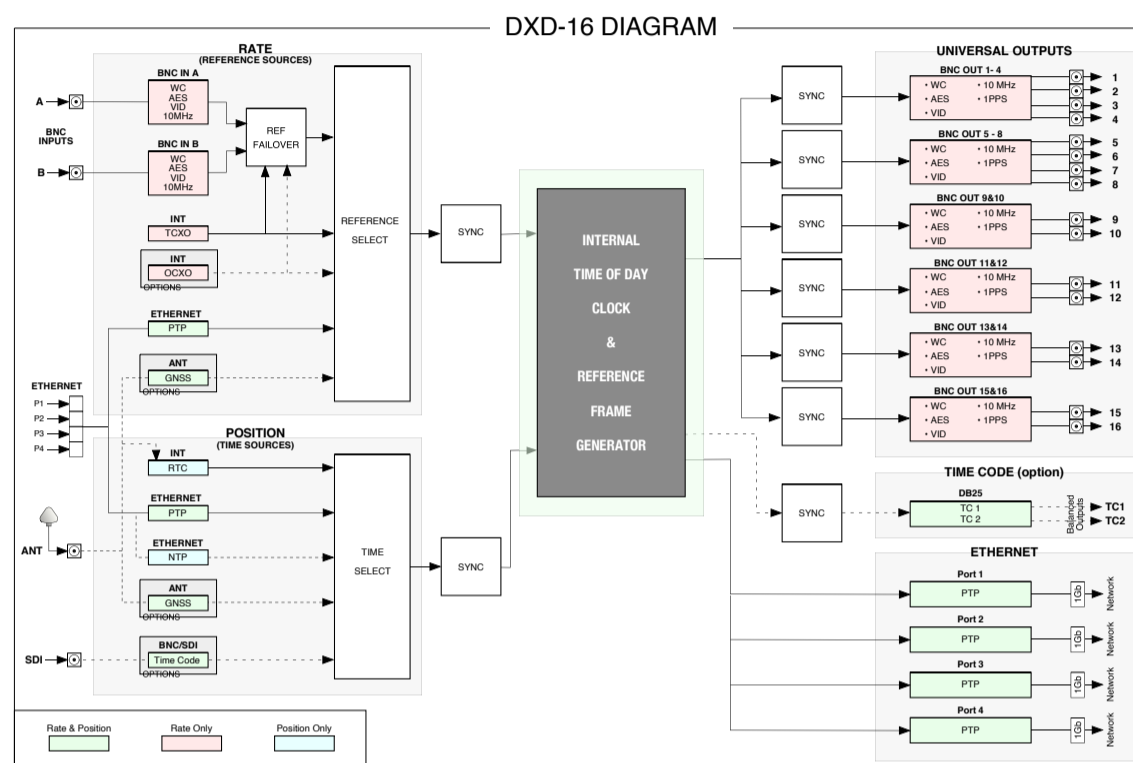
DXD-16 DIAGRAM

RATE
(REFERENCE SOURCES)

A
BNC INPUTS
B

BNC IN A
WC
AES
VID
10MHz

BNC IN B
WC
AES
VID
10MHz

REF FAILOVER

INT
TCXO

INT
OCXO
OPTIONS

ETHERNET
PTP

ANT
GNSS
OPTIONS

REFERENCE SELECT

SYNC

ETHERNET
P1
P2
P3
P4

POSITION
(TIME SOURCES)

INT
RTC

ETHERNET
PTP

ETHERNET
NTP

ANT
GNSS
OPTIONS

BNC/SDI
Time Code
OPTIONS

ANT
SDI

TIME SELECT

SYNC

INTERNAL
TIME OF DAY
CLOCK
&
REFERENCE
FRAME
GENERATOR

UNIVERSAL OUTPUTS

SYNC
BNC OUT 1- 4
• WC • 10 MHz
• AES • 1PPS
• VID
1
2
3
4

SYNC
BNC OUT 5 - 8
• WC • 10 MHz
• AES • 1PPS
• VID
5
6
7
8

SYNC
BNC OUT 9&10
• WC • 10 MHz
• AES • 1PPS
• VID
9
10

SYNC
BNC OUT 11&12
• WC • 10 MHz
• AES • 1PPS
• VID
11
12

SYNC
BNC OUT 13&14
• WC • 10 MHz
• AES • 1PPS
• VID
13
14

SYNC
BNC OUT 15&16
• WC • 10 MHz
• AES • 1PPS
• VID
15
16

TIME CODE (option)
SYNC
DB25
TC 1
TC 2
Balanced Outputs
TC1
TC2

ETHERNET
Port 1
PTP
1Gb
Network
Port 2
PTP
1Gb
Network
Port 3
PTP
1Gb
Network
Port 4
PTP
1Gb
Network

Rate & Position
Rate Only
Position Only